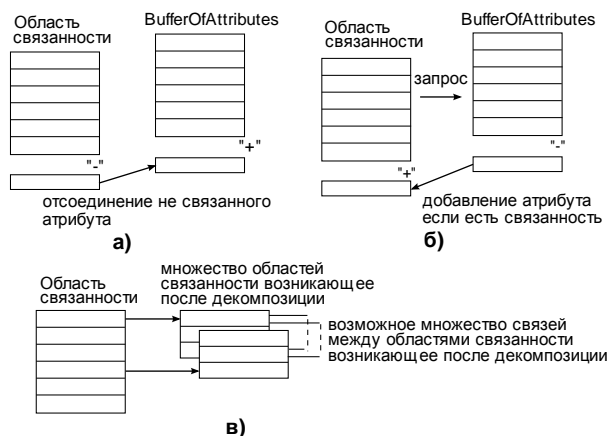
Область связанности

BufferOfAttributes

"-"

"+"

отсоединение не связанного атрибута

а)

Область связанности

BufferOfAttributes

запрос

"-"

"+"

добавление атрибута если есть связанность

б)

Область связанности

множество областей связанности возникающее после декомпозиции

возможное множество связей между областями связанности возникающее после декомпозиции

в)